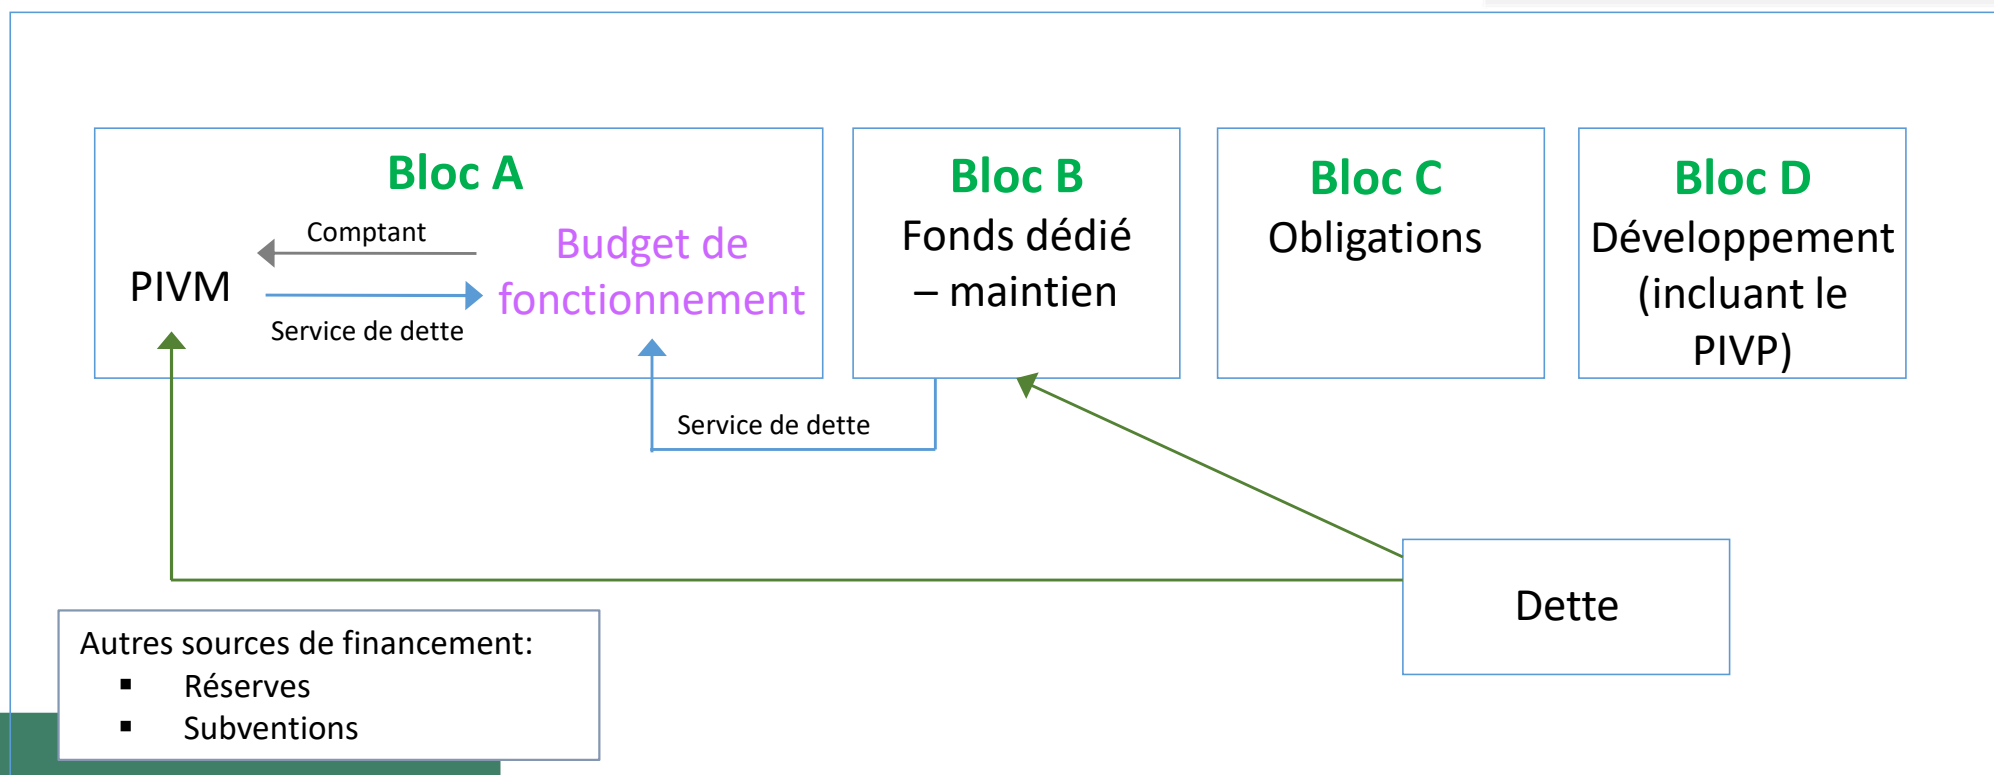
Bloc A

Comptant

PIVM

Service de dette

Budget de fonctionnement

Bloc B
Fonds dédié – maintien

Bloc C
Obligations

Bloc D
Développement (incluant le PIVP)

Service de dette

Dette

Autres sources de financement:
- Réserves
- Subventions